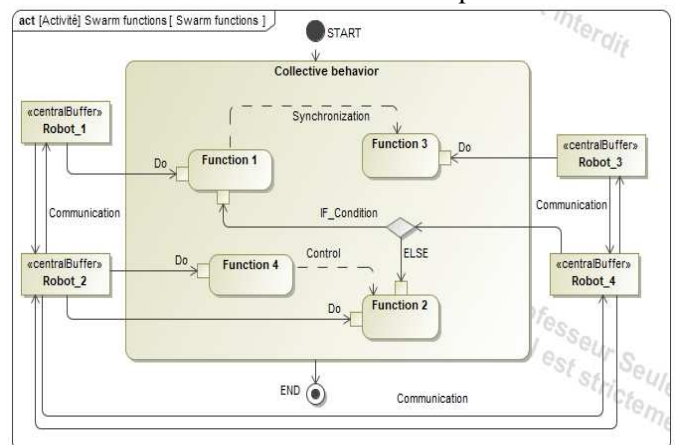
act [Activité] Swarm functions [ Swarm functions ]

START

Collective behavior

«centralBuffer»
Robot_1

Synchronization

Do

Function 1

Function 3

Do

«centralBuffer»
Robot_3

Communication

IF_Condition

Communication

«centralBuffer»
Robot_2

Do

Function 4

Control

ELSE

«centralBuffer»
Robot_4

Do

Function 2

END

Communication

interdit

professeur Seul
il est strictement